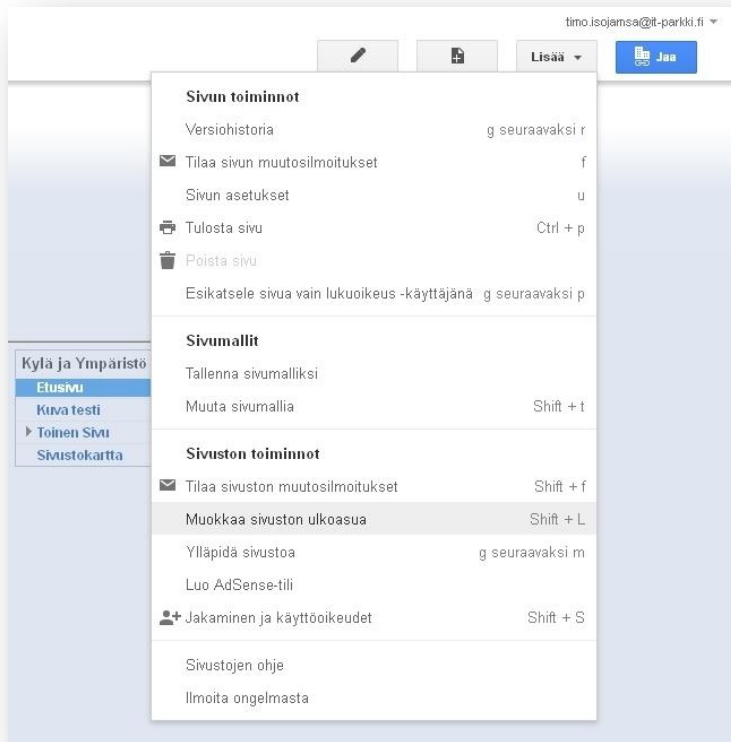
timo.isojamsa@it-parkki.fi

Lisää

Jaa

Sivun toiminnot

Versiohistoria g seuraavaksi r

Tilaa sivun muutosilmoitukset f

Sivun asetukset u

Tulosta sivu Ctrl + p

Poista sivu

Esikatsele sivua vain lukuoikeus -käyttäjänä g seuraavaksi p

Sivumallit

Tallenna sivumalliksi

Muuta sivumallia Shift + t

Sivuston toiminnot

Tilaa sivuston muutosilmoitukset Shift + f

Muokkaa sivuston ulkoasua Shift + L

Ylläpidä sivustoa g seuraavaksi m

Luo AdSense-tili

Jakaminen ja käyttöoikeudet Shift + S

Sivustojen ohje

Ilmoita ongelmasta

Kylä ja Ympäristö

Etusivu

Kuva testi

Toinen Sivu

Sivustokartta